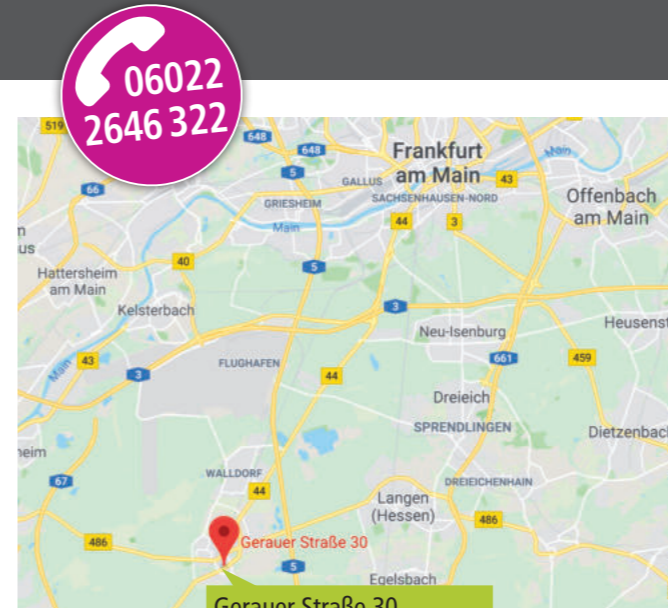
06022
2646 322

519
648
648
66
5
Frankfurt am Main
GALLUS
SACHSENHAUSEN-NORD
43
Offenbach am Main
GRIESHEIM
Main
44
3
n
us
Hattersheim am Main
40
5
Kelsterbach
3
Neu-Isenburg
Heusenst
Main
43
FLUGHAFEN
661
459
3
44
Dreieich
SPRENDLINGEN
Dietzenbac
eim
WALLDORF
DREIEICHENHAIN
67
44
Langen (Hessen)
486
486
Gerauer Straße 30
5
Egelsbach
Gerauer Straße 30